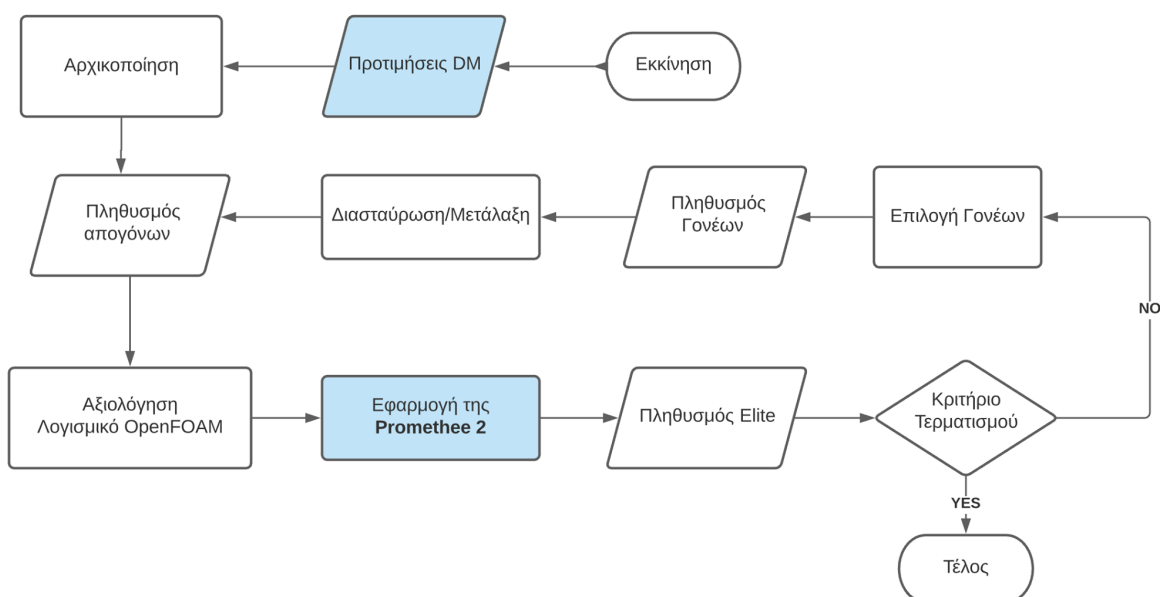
Εκκίνηση

Προτιμήσεις DM

Αρχικοποίηση

Πληθυσμός απογόνων

Διασταύρωση/Μετάλαξη

Πληθυσμός Γονέων

Επιλογή Γονέων

Αξιολόγηση Λογισμικό OpenFOAM

Εφαρμογή της **Promethee 2**

Πληθυσμός Elite

Κριτήριο Τερματισμού

NO

YES

Τέλος